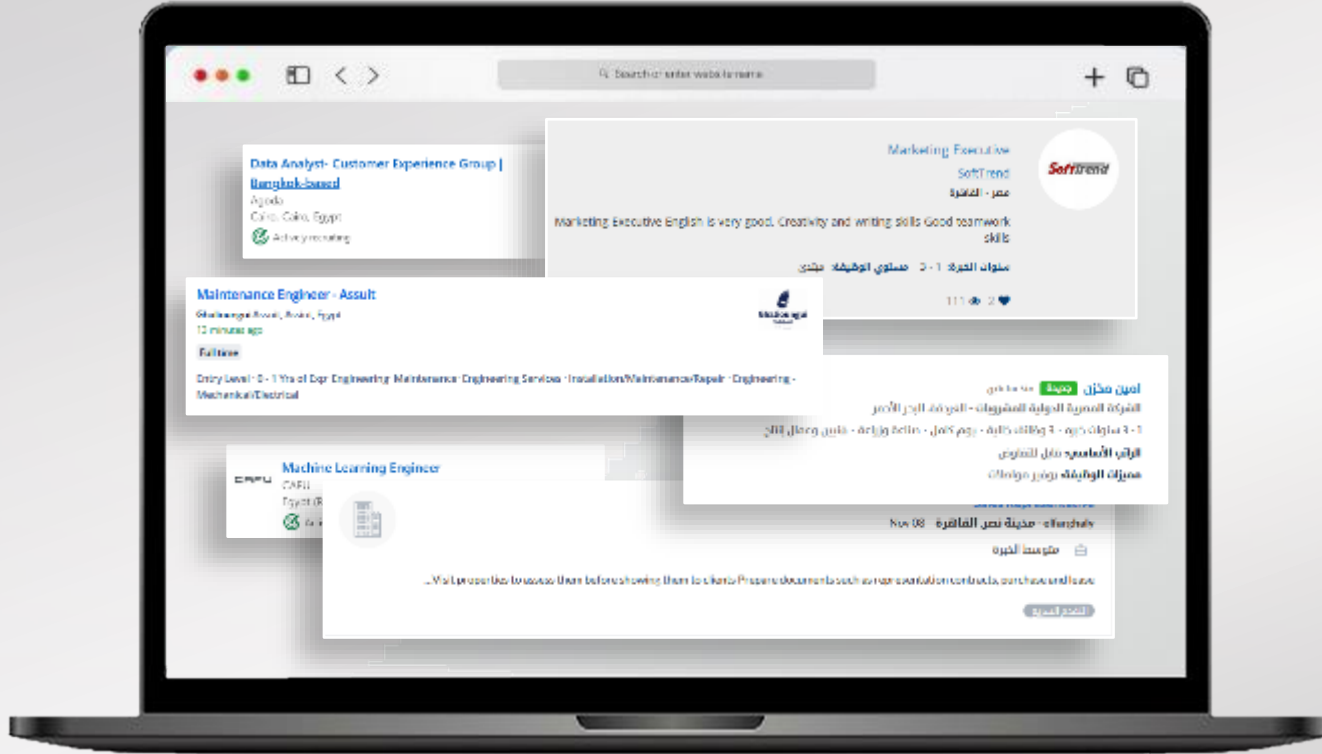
Search or enter website name

Data Analyst- Customer Experience Group | Bangkok-based
Agoda
Cairo, Cairo, Egypt
Actively recruiting

Marketing Executive
SoftTrend
SoftTrend
مصر - القاهرة
Marketing Executive English is very good. Creativity and writing skills Good teamwork skills
سنوات الخبرة: 1 - 3   مستوى الوظيفة: مبتدئ
111   2

Maintenance Engineer - Assult
Shubrangai Ravel, Assiut, Egypt
12 minutes ago
Fulltime
Entry Level · 0 - 1 Yrs of Exp · Engineering · Maintenance · Engineering Services · Installation/Maintenance/Repair · Engineering - Mechanical/Electrical

أمين مخزن جديدة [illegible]
الشركة المصرية الدولية للمشروبات - الغردقة، البحر الأحمر
1 - 3 سنوات خبرة - 3 وظائف خالية - دوام كامل - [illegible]
الراتب الأساسي: قابل للتفاوض
مميزات الوظيفة: يوفر مواصلات

Machine Learning Engineer
CAFU
CAFU
Egypt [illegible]

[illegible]
Nov 08   مدينة نصر، القاهرة   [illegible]
متوسط الخبرة
...Visit properties to assess them before showing them to clients Prepare documents such as representation contracts, purchase and lease
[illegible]